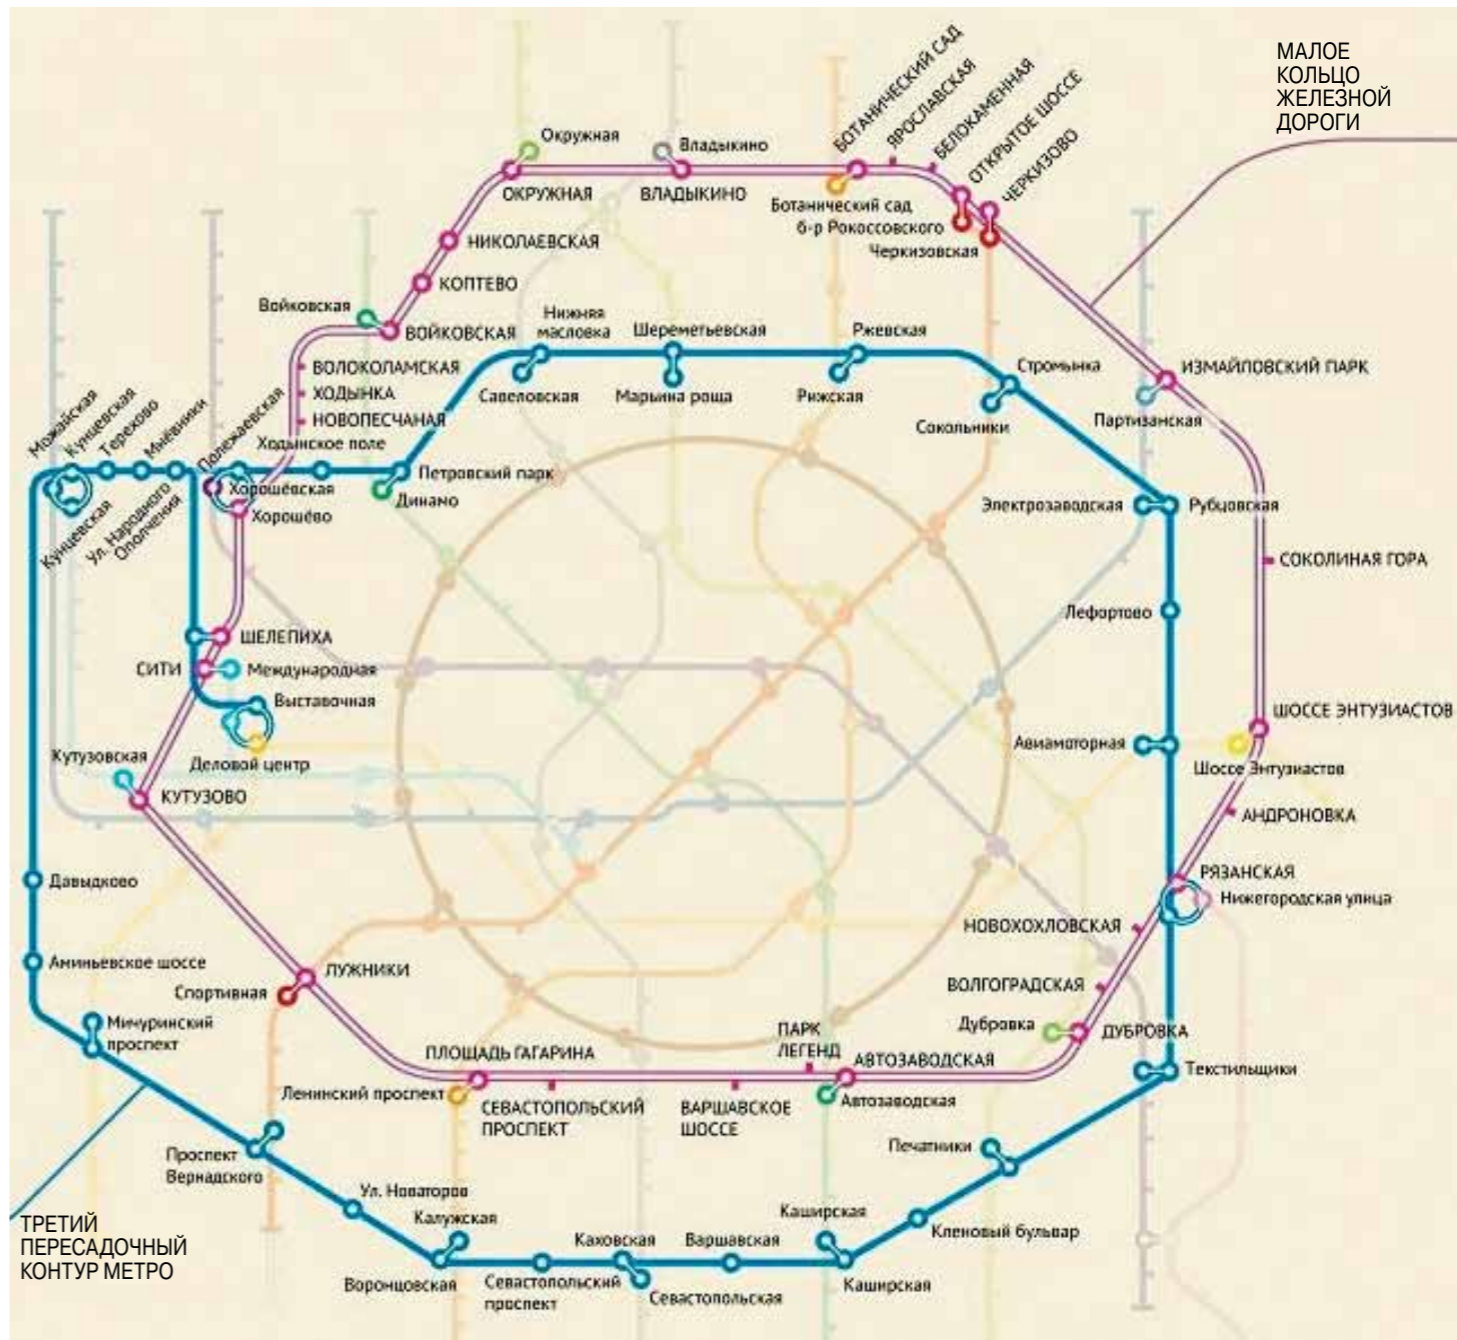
МАЛОЕ КОЛЬЦО ЖЕЛЕЗНОЙ ДОРОГИ

Окружная
ОКРУЖНАЯ
Владыкино
ВЛАДЫКИНО
БОТАНИЧЕСКИЙ САД
ЯРОСЛАВСКАЯ
БЕЛОКАМЕННАЯ
ОТКРЫТОЕ ШОССЕ
ЧЕРКИЗОВО
Ботанический сад
б-р Рокоссовского
Черкизовская
НИКОЛАЕВСКАЯ
КОПТЕВО
Войковская
ВОЙКОВСКАЯ
ВОЛОКОЛАМСКАЯ
ХОДЫНКА
НОВОПЕСЧАНАЯ
Ходынское поле
Нижняя масловка
Шереметьевская
Ржевская
Савеловская
Марьина роща
Рижская
Стромынка
Сокольники
ИЗМАЙЛОВСКИЙ ПАРК
Партизанская
Можайская
Кунцевская
Терехово
Мнёвники
Полежаевская
Хорошёвская
Хорошёво
Петровский парк
Динамо
Кунцевская
Ул. Народного Ополчения
Электрозаводская
Рубцовская
СОКОЛИНАЯ ГОРА
Лефортово
ШЕЛЕПИХА
СИТИ
Международная
Выставочная
Деловой центр
Кутузовская
КУТУЗОВО
ШОССЕ ЭНТУЗИАСТОВ
Авиамоторная
Шоссе Энтузиастов
АНДРОНОВКА
Давыдково
РЯЗАНСКАЯ
Нижегородская улица
НОВОХОХЛОВСКАЯ
Аминьевское шоссе
ЛУЖНИКИ
Спортивная
ВОЛГОГРАДСКАЯ
Дубровка
ДУБРОВКА
Мичуринский проспект
ПАРК ЛЕГЕНД
ПЛОЩАДЬ ГАГАРИНА
АВТОЗАВОДСКАЯ
Текстильщики
Ленинский проспект
СЕВАСТОПОЛЬСКИЙ ПРОСПЕКТ
ВАРШАВСКОЕ ШОССЕ
Автозаводская
Печатники
Проспект Вернадского
Ул. Новаторов
Калужская
Каширская
Кленовый бульвар
Каховская
Варшавская
ТРЕТИЙ ПЕРЕСАДОЧНЫЙ КОНТУР МЕТРО
Воронцовская
Севастопольский проспект
Севастопольская
Каширская